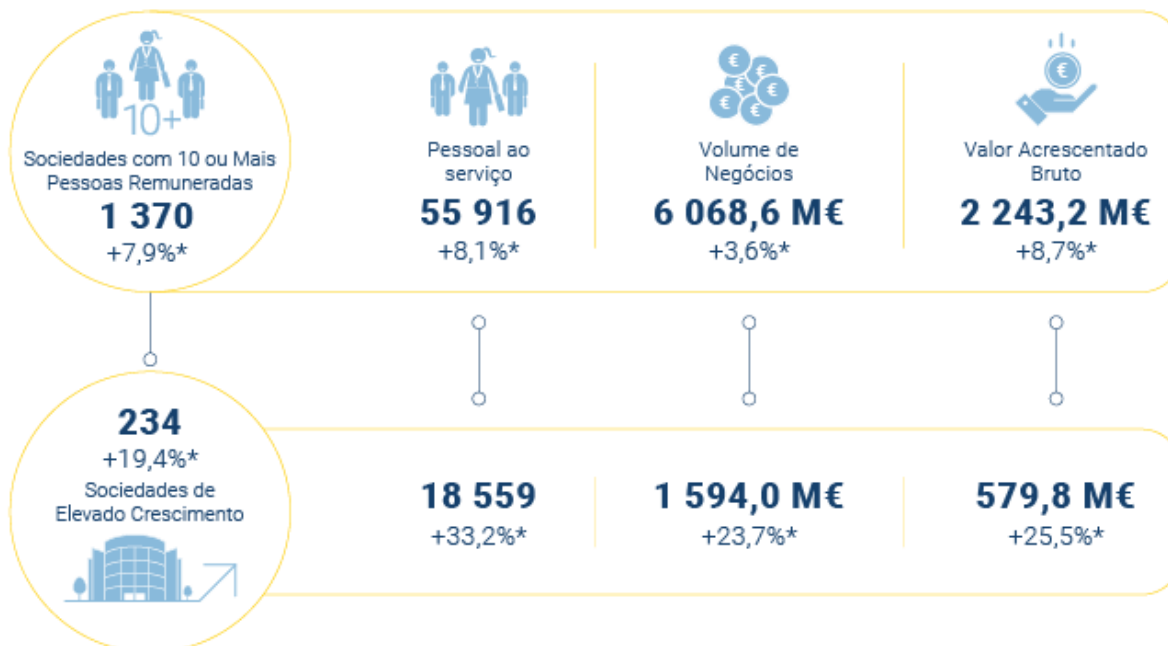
10+

Sociedades com 10 ou Mais Pessoas Remuneradas

1 370

+7,9%*

Pessoal ao serviço

55 916

+8,1%*

Volume de Negócios

6 068,6 M€

+3,6%*

Valor Acrescentado Bruto

2 243,2 M€

+8,7%*

234

+19,4%*

Sociedades de Elevado Crescimento

18 559

+33,2%*

1 594,0 M€

+23,7%*

579,8 M€

+25,5%*